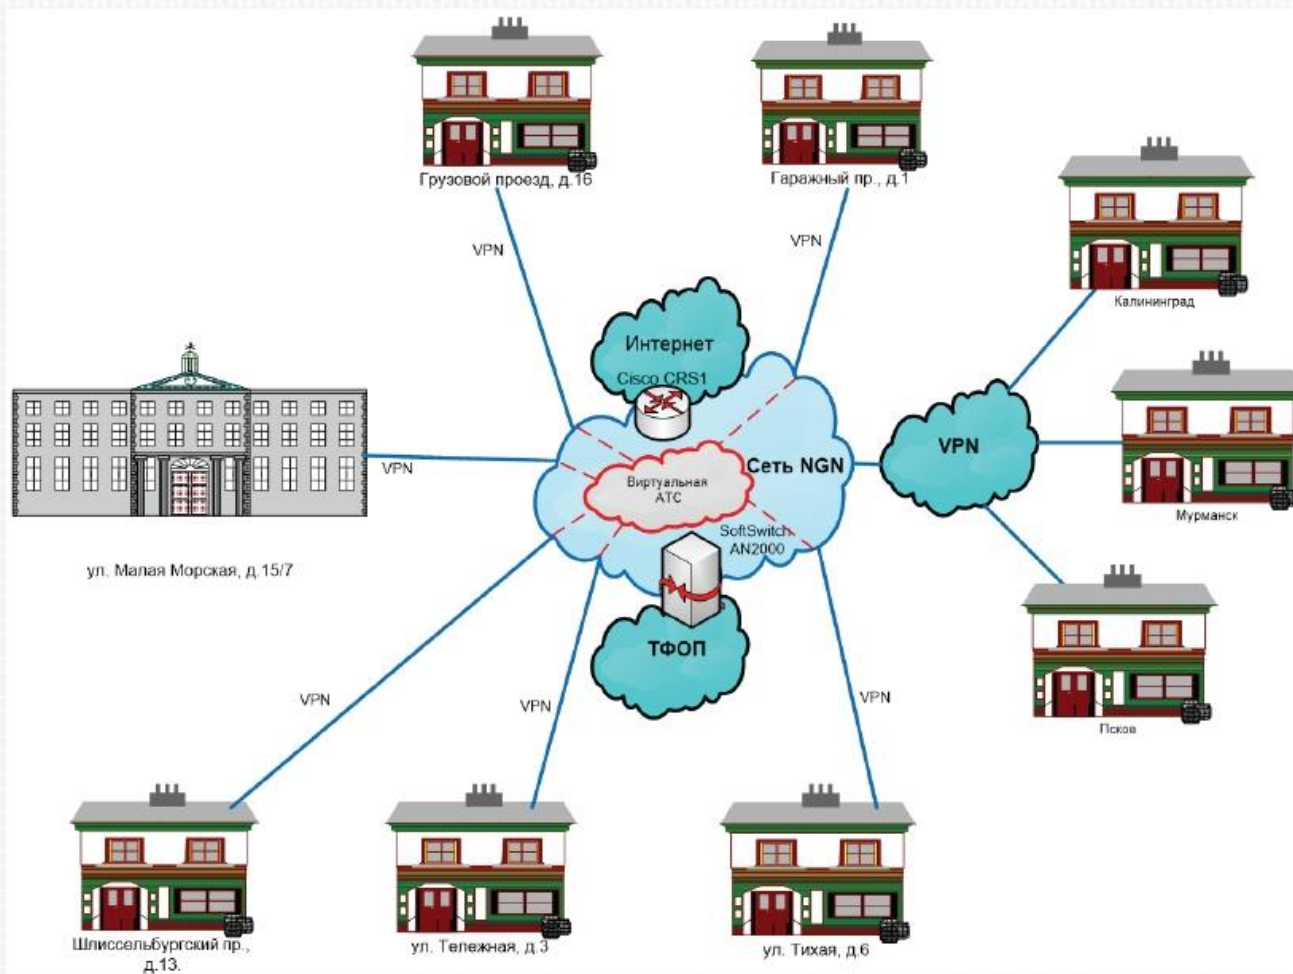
Грузовой проезд, д.16

Гаражный пр., д.1

Калининград

VPN

VPN

Интернет

Cisco CRS1

VPN

Мурманск

VPN

Сеть NGN

Виртуальная АТС

SoftSwitch AN2000

ул. Малая Морская, д.15/7

ТФОП

Псков

VPN

VPN

VPN

Шлиссельбургский пр., д.13.

ул. Тележная, д.3

ул. Тихая, д.6